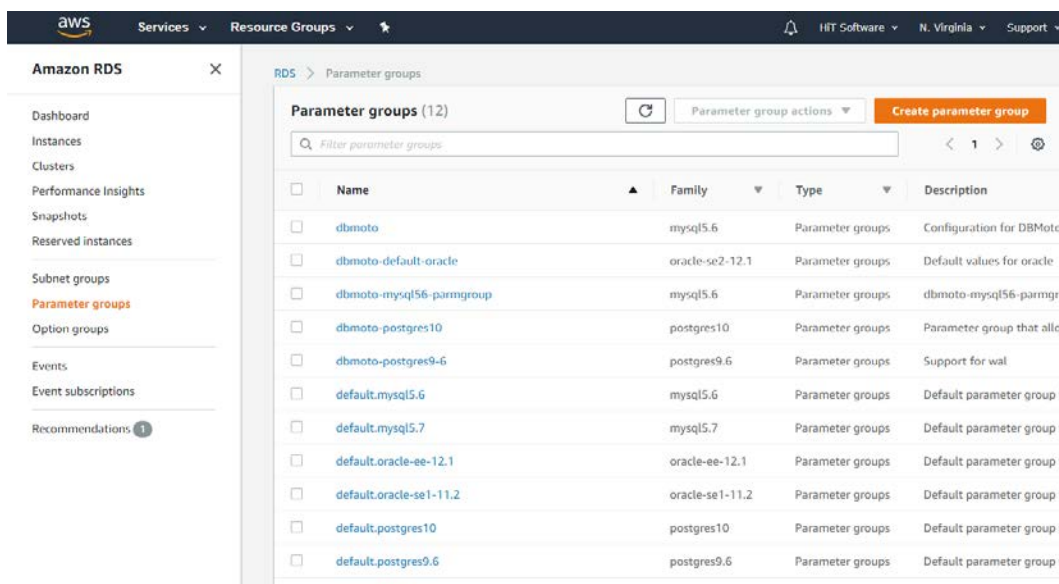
aws Services Resource Groups HIT Software N. Virginia Support

Amazon RDS ×

Dashboard
Instances
Clusters
Performance Insights
Snapshots
Reserved instances

Subnet groups
Parameter groups
Option groups

Events
Event subscriptions

Recommendations 1

RDS > Parameter groups

Parameter groups (12)

Parameter group actions ▼

Create parameter group

Filter parameter groups

< 1 >

| | Name ▲ | Family | Type | Description |
|---|---|---|---|---|
| | dbmoto | mysql5.6 | Parameter groups | Configuration for DBMoto |
| | dbmoto-default-oracle | oracle-se2-12.1 | Parameter groups | Default values for oracle |
| | dbmoto-mysql56-parmgroup | mysql5.6 | Parameter groups | dbmoto-mysql56-parmgr |
| | dbmoto-postgres10 | postgres10 | Parameter groups | Parameter group that allo |
| | dbmoto-postgres9-6 | postgres9.6 | Parameter groups | Support for wal |
| | default.mysql5.6 | mysql5.6 | Parameter groups | Default parameter group |
| | default.mysql5.7 | mysql5.7 | Parameter groups | Default parameter group |
| | default.oracle-ee-12.1 | oracle-ee-12.1 | Parameter groups | Default parameter group |
| | default.oracle-se1-11.2 | oracle-se1-11.2 | Parameter groups | Default parameter group |
| | default.postgres10 | postgres10 | Parameter groups | Default parameter group |
| | default.postgres9.6 | postgres9.6 | Parameter groups | Default parameter group |